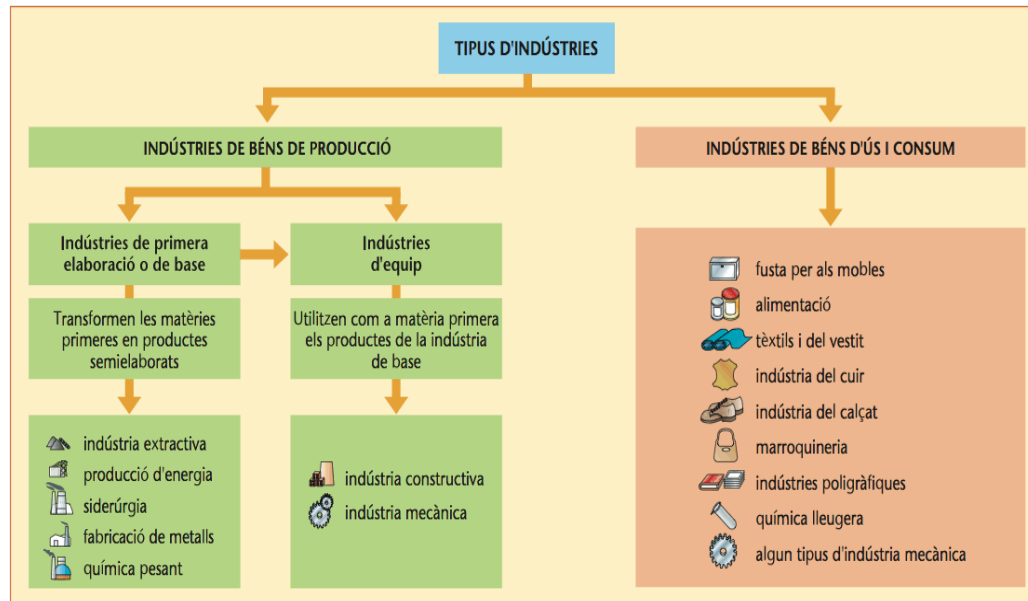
TIPUS D'INDÚSTRIES

INDÚSTRIES DE BÉNS DE PRODUCCIÓ

INDÚSTRIES DE BÉNS D'ÚS I CONSUM

Indústries de primera elaboració o de base

Indústries d'equip

Transformen les matèries primeres en productes semielaborats

Utilitzen com a matèria primera els productes de la indústria de base

indústria extractiva
producció d'energia
siderúrgia
fabricació de metalls
química pesant

indústria constructiva
indústria mecànica

fusta per als mobles
alimentació
tèxtils i del vestit
indústria del cuir
indústria del calçat
marroquineria
indústries poligràfiques
química lleugera
algun tipus d'indústria mecànica